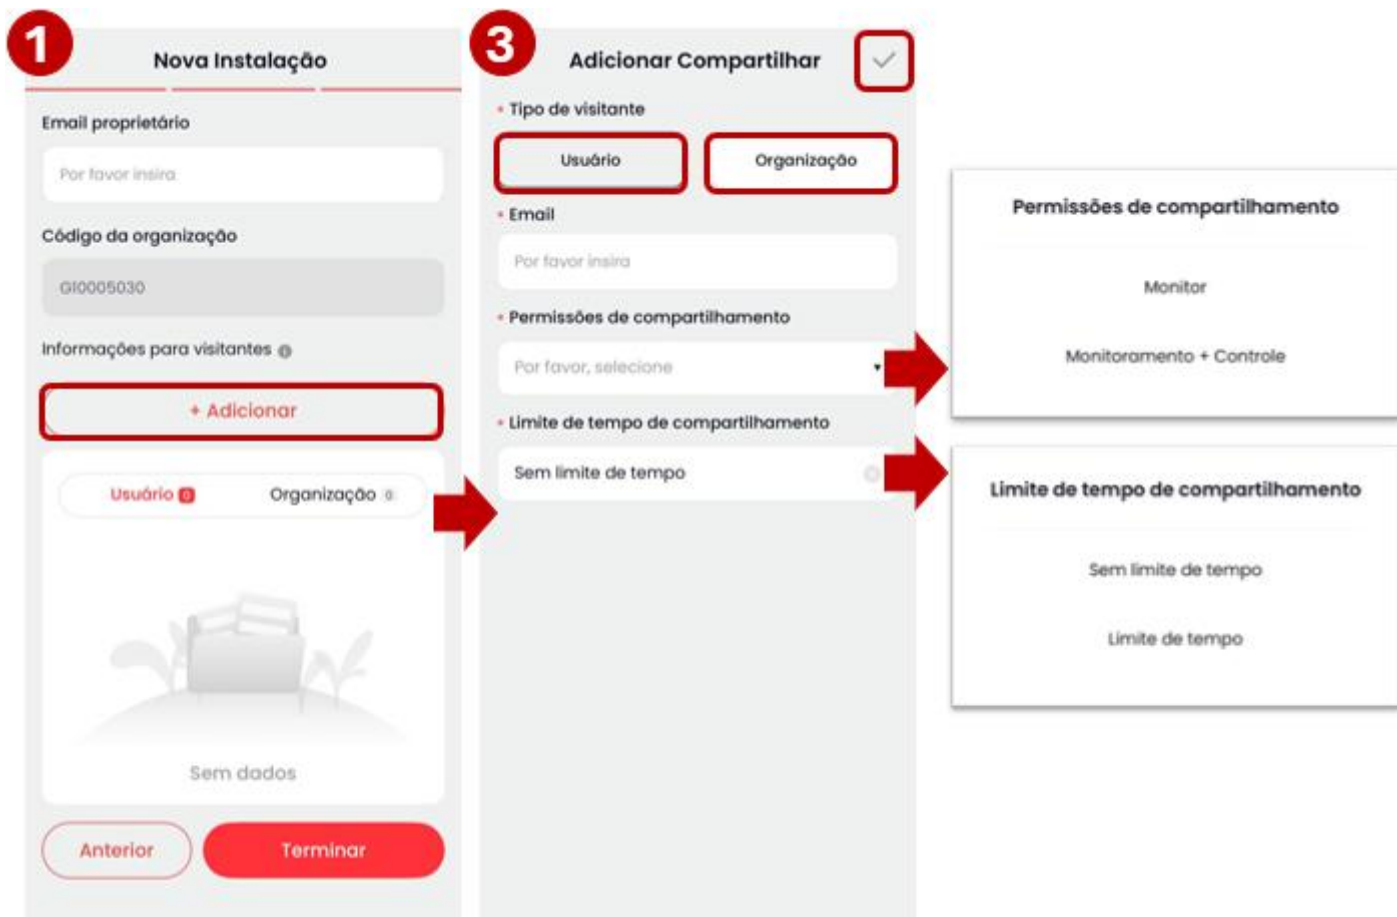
1

Nova Instalação

Email proprietário

Por favor insira

Código da organização

GI0005030

Informações para visitantes

+ Adicionar

Usuário 0 Organização 0

Sem dados

Anterior

Terminar

3

Adicionar Compartilhar

• Tipo de visitante

Usuário

Organização

• Email

Por favor insira

• Permissões de compartilhamento

Por favor, selecione

• Limite de tempo de compartilhamento

Sem limite de tempo

Permissões de compartilhamento

Monitor

Monitoramento + Controle

Limite de tempo de compartilhamento

Sem limite de tempo

Limite de tempo